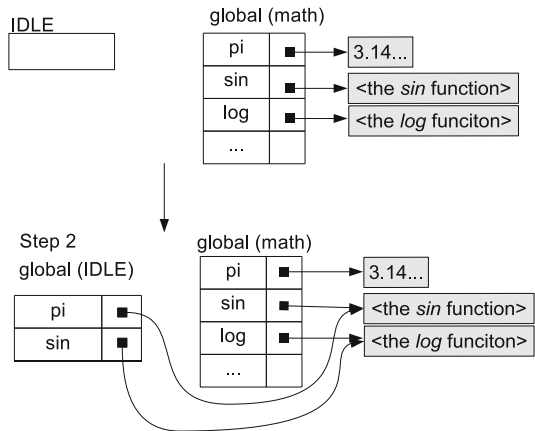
IDLE

global (math)

| pi | |
|---|---|
| sin | |
| log | |
| ... | |

3.14...

<the sin function>

<the log funciton>

Step 2

global (IDLE)

| pi | |
|---|---|
| sin | |

global (math)

| pi | |
|---|---|
| sin | |
| log | |
| ... | |

3.14...

<the sin function>

<the log funciton>